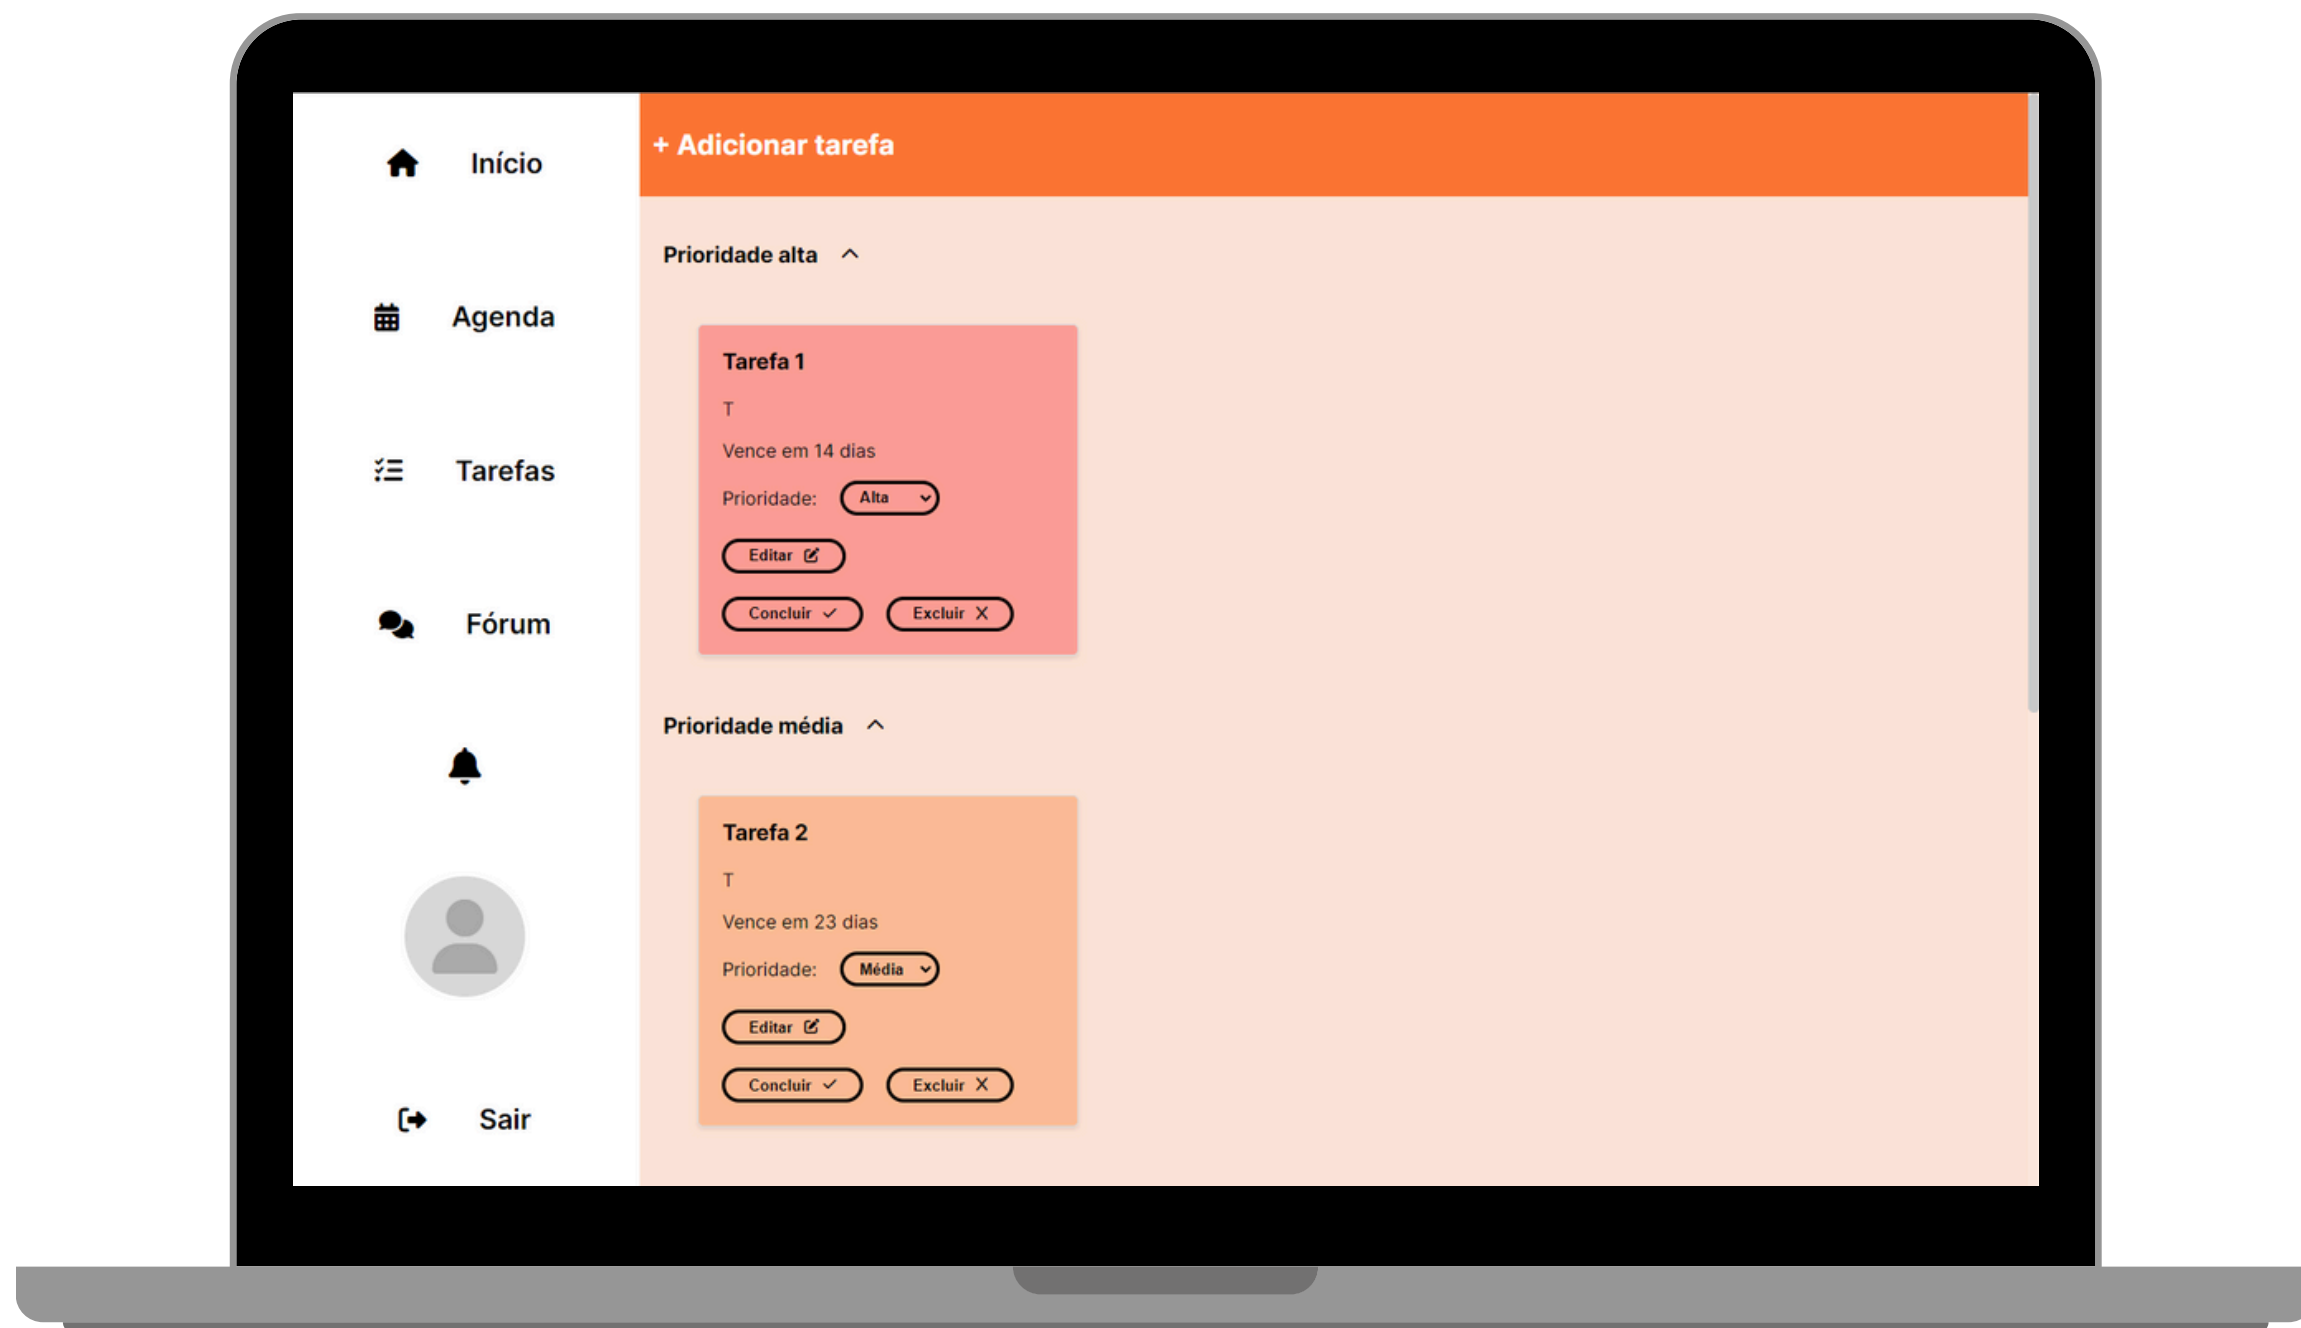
Início

Agenda

Tarefas

Fórum

Sair

+ Adicionar tarefa

Prioridade alta

Tarefa 1

T

Vence em 14 dias

Prioridade: Alta

Editar

Concluir

Excluir X

Prioridade média

Tarefa 2

T

Vence em 23 dias

Prioridade: Média

Editar

Concluir

Excluir X